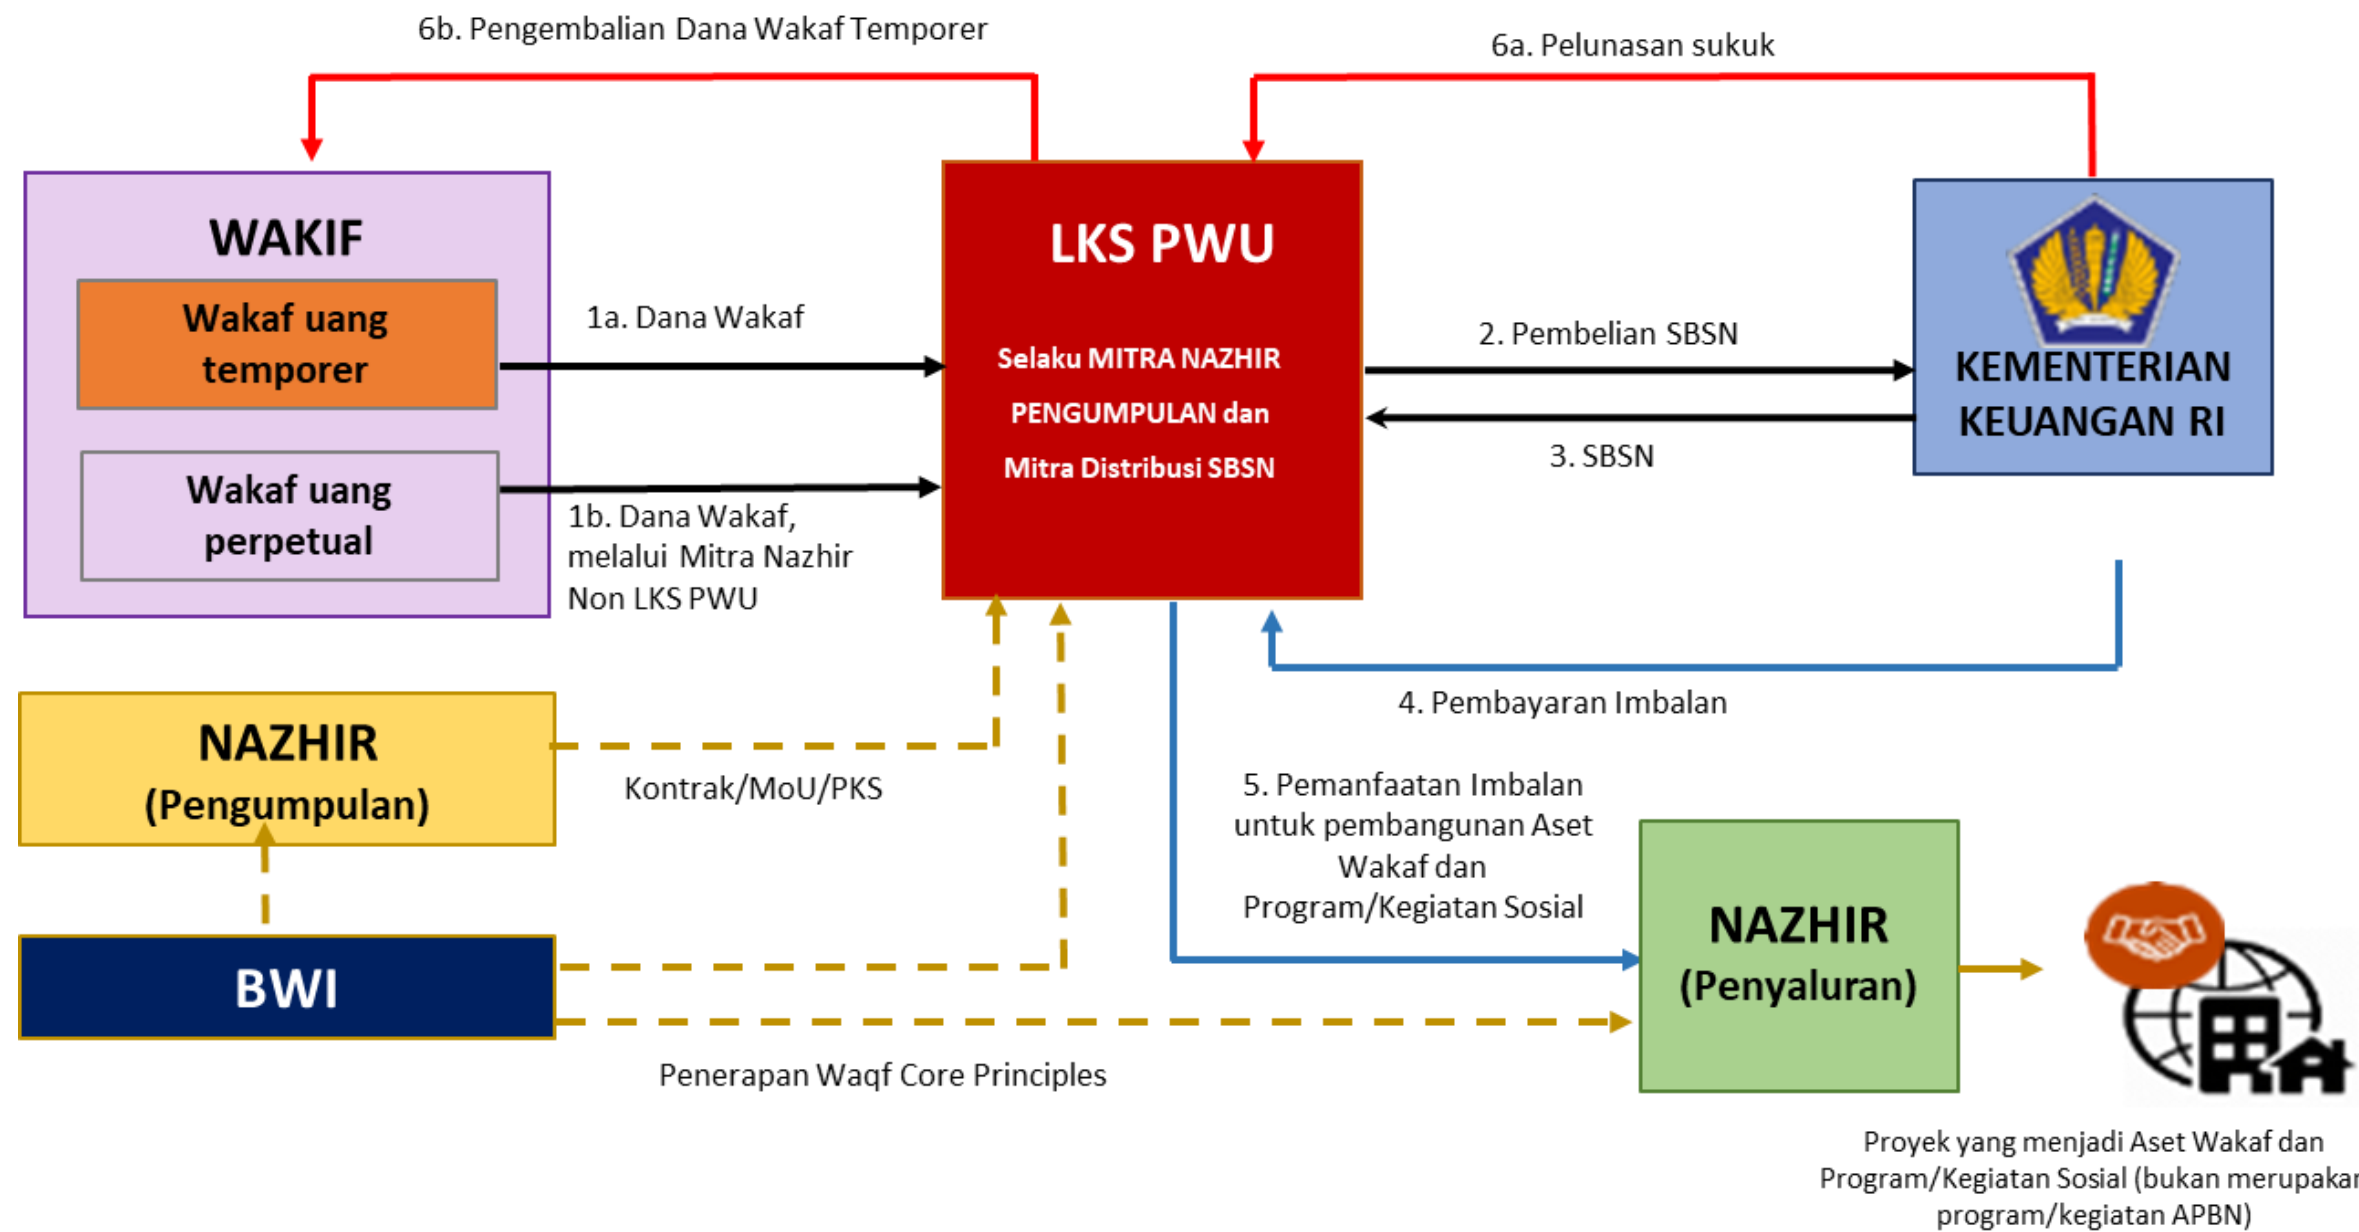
6b. Pengembalian Dana Wakaf Temporer

6a. Pelunasan sukuk

WAKIF

Wakaf uang temporer

Wakaf uang perpetual

1a. Dana Wakaf

1b. Dana Wakaf, melalui Mitra Nazhir Non LKS PWU

LKS PWU

Selaku MITRA NAZHIR PENGUMPULAN dan Mitra Distribusi SBSN

2. Pembelian SBSN

3. SBSN

KEMENTERIAN KEUANGAN RI

4. Pembayaran Imbalan

NAZHIR (Pengumpulan)

Kontrak/MoU/PKS

5. Pemanfaatan Imbalan untuk pembangunan Aset Wakaf dan Program/Kegiatan Sosial

BWI

NAZHIR (Penyaluran)

Penerapan Waqf Core Principles

Proyek yang menjadi Aset Wakaf dan Program/Kegiatan Sosial (bukan merupakan program/kegiatan APBN)